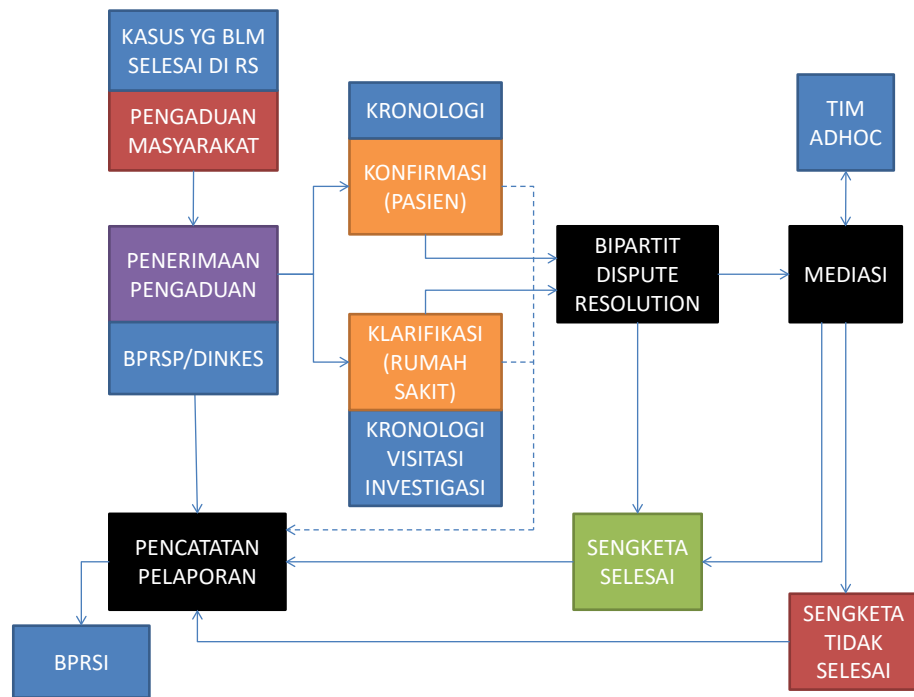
KASUS YG BLM SELESAI DI RS

PENGADUAN MASYARAKAT

PENERIMAAN PENGADUAN

BPRSP/DINKES

KRONOLOGI

KONFIRMASI (PASIEN)

KLARIFIKASI (RUMAH SAKIT)

KRONOLOGI VISITASI INVESTIGASI

BIPARTIT DISPUTE RESOLUTION

TIM ADHOC

MEDIASI

PENCATATAN PELAPORAN

SENGKETA SELESAI

SENGKETA TIDAK SELESAI

BPRSI